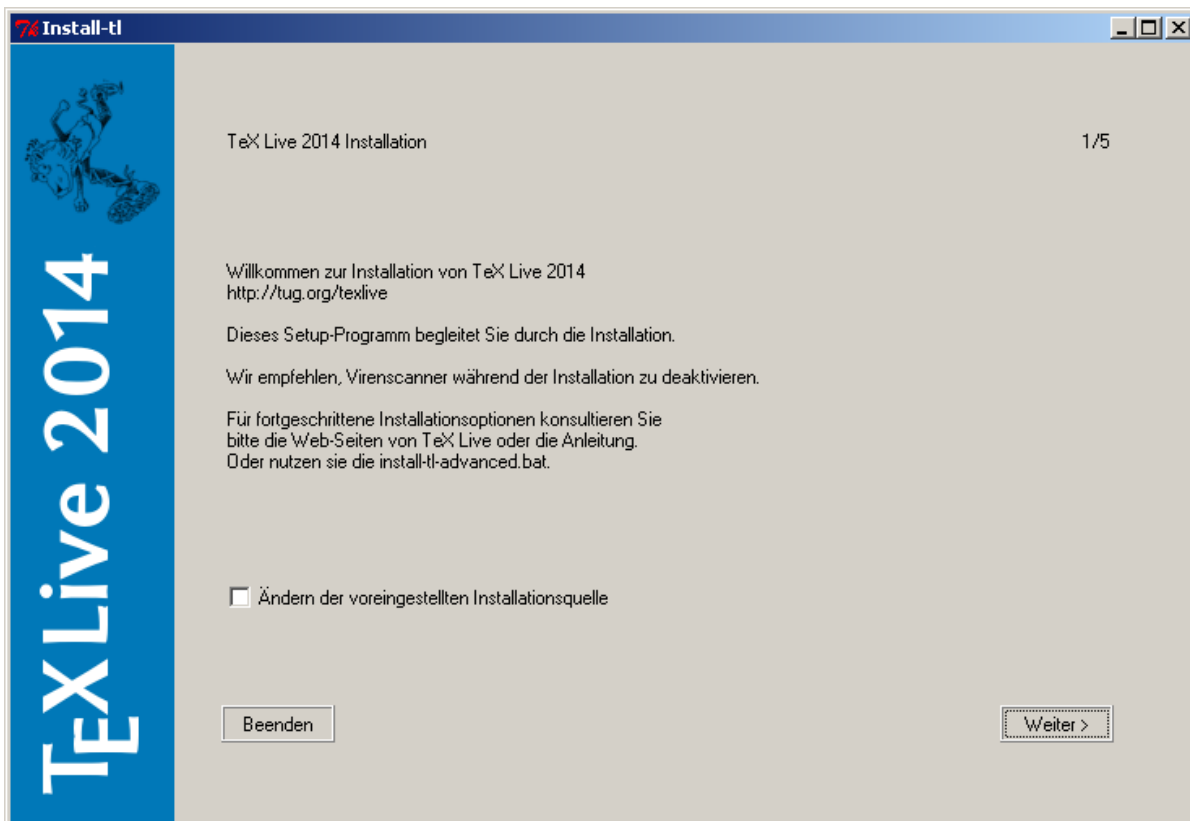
Install-tl

TeX Live 2014

TeX Live 2014 Installation

1/5

Willkommen zur Installation von TeX Live 2014
http://tug.org/texlive

Dieses Setup-Programm begleitet Sie durch die Installation.

Wir empfehlen, Virenscanner während der Installation zu deaktivieren.

Für fortgeschrittene Installationsoptionen konsultieren Sie bitte die Web-Seiten von TeX Live oder die Anleitung.
Oder nutzen sie die install-tl-advanced.bat.

Ändern der voreingestellten Installationsquelle

Beenden

Weiter >